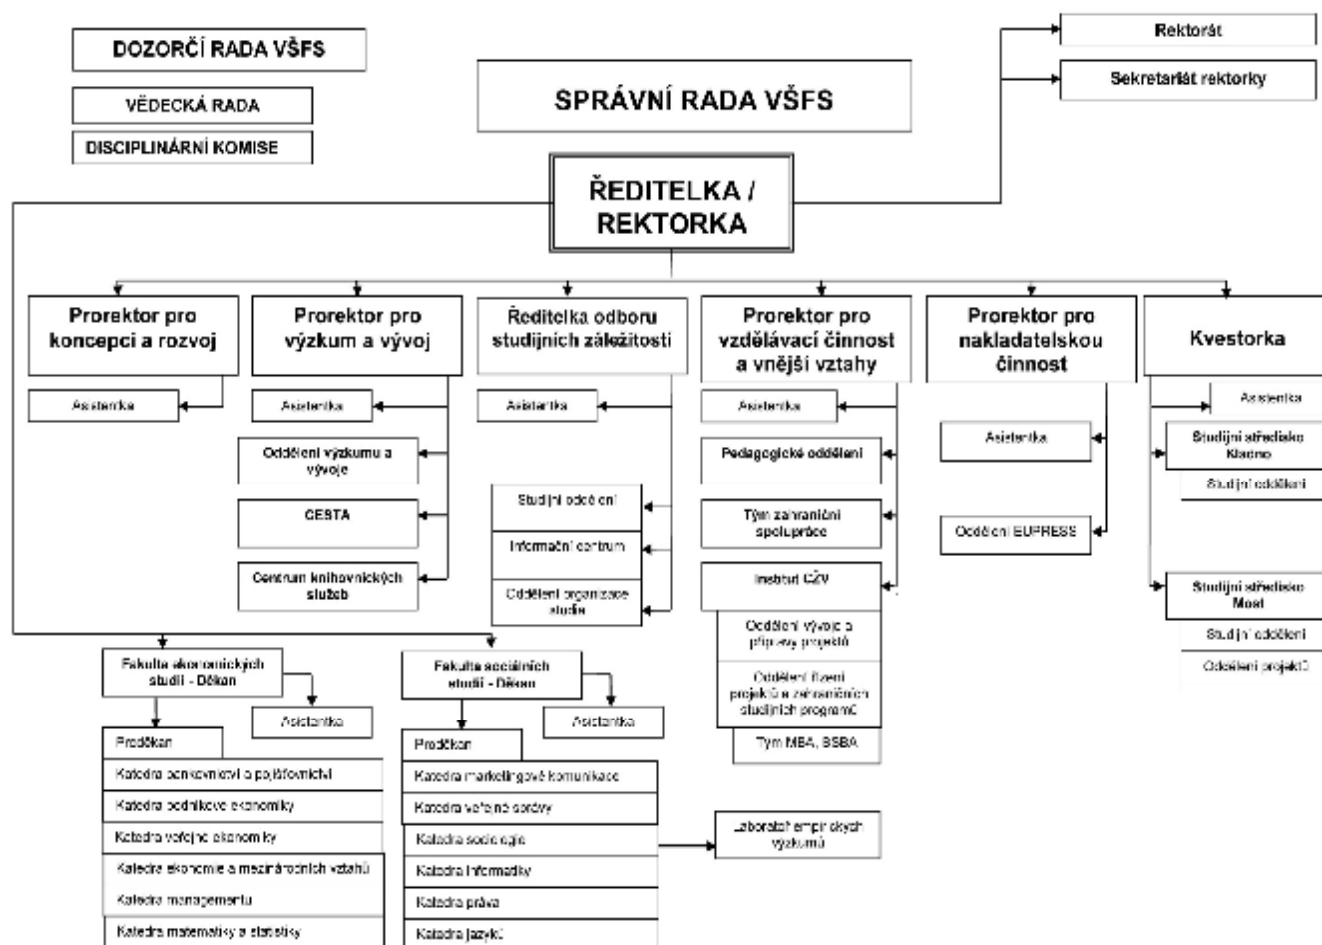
DOZORČÍ RADA VŠFS

VĚDECKÁ RADA

DISCIPLINÁRNÍ KOMISE

SPRÁVNÍ RADA VŠFS

Rektorát

Sekretariát rektorky

ŘEDITELKA / REKTORKA

Prorektor pro koncepci a rozvoj

Asistentka

Prorektor pro výzkum a vývoj

Asistentka

Oddělení výzkumu a vývoje

CESTA

Centrum knihovnických služeb

Ředitelka odboru studijních záležitostí

Asistentka

Studijní oddělení

Informační centrum

Oddělení organizace studia

Prorektor pro vzdělávací činnost a vnější vztahy

Asistentka

Pedagogické oddělení

Tým zahraniční spolupráce

Institut CŽV

Oddělení vývoje a přípravy projektů

Oddělení řízení projektů a zahraničních studijních programů

Tým MBA, BSBA

Prorektor pro nakladatelskou činnost

Asistentka

Oddělení EUPRESS

Kvestorka

Asistentka

Studijní středisko Kladno

Studijní oddělení

Studijní středisko Most

Studijní oddělení

Oddělení projektů

Fakulta ekonomických studií - Děkan

Asistentka

Proděkan

Katedra bankovnictví a pojišťovnictví

Katedra podnikové ekonomiky

Katedra veřejné ekonomiky

Katedra ekonomie a mezinárodních vztahů

Katedra managementu

Katedra matematiky a statistiky

Fakulta sociálních studií - Děkan

Asistentka

Proděkan

Katedra marketingové komunikace

Katedra veřejné správy

Katedra sociologie

Katedra informatiky

Katedra práva

Katedra jazyků

Laboratoř empirických výzkumů